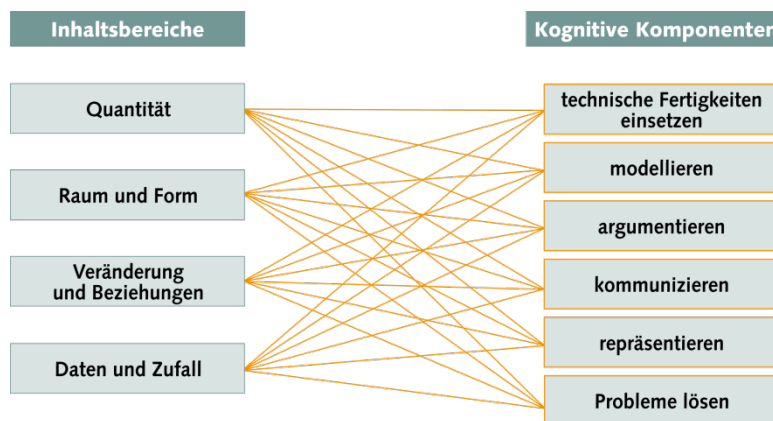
Inhaltsbereiche

Kognitive Komponenten

Quantität

Raum und Form

Veränderung und Beziehungen

Daten und Zufall

technische Fertigkeiten einsetzen

modellieren

argumentieren

kommunizieren

repräsentieren

Probleme lösen